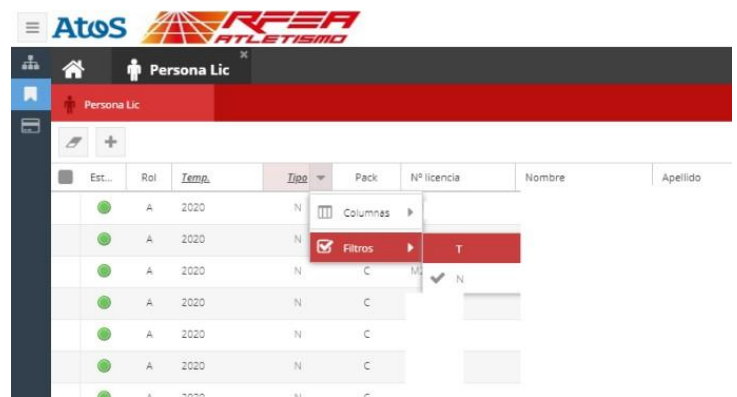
Atos RFEA ATLETISMO

Persona Lic ×

Persona Lic

| Est... | Rol | Temp. | Tipo | Pack | Nº licencia | Nombre | Apellido |
|---|---|---|---|---|---|---|---|
| | A | 2020 | N | | | | |
| | A | 2020 | N | | | | |
| | A | 2020 | N | C | M | | |
| | A | 2020 | N | C | | | |
| | A | 2020 | N | C | | | |
| | A | 2020 | N | C | | | |
| | A | 2020 | N | C | | | |

Columnas
Filtros
T
N